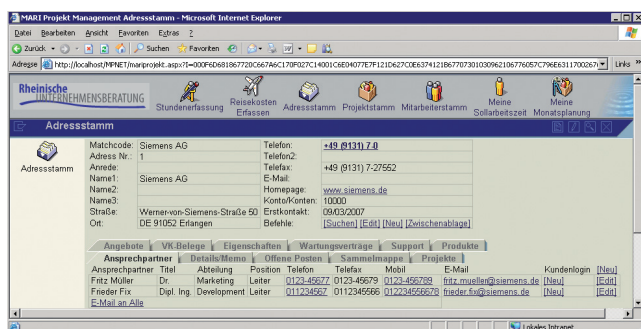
MARI Projekt Management Adressstamm - Microsoft Internet Explorer

Datei Bearbeiten Ansicht Favoriten Extras ?

Zurück Suchen Favoriten

Adresse http://localhost/MPNET/mariprojekt.aspx?I=000F6D681867720C667A6C170F027C14001C6E04077E7F121D627C0E6374121B677073010309621067760570C796E6311700267( Links »

Rheinische UNTERNEHMENSBERATUNG

Stundenerfassung | Reisekosten Erfassen | Adressstamm | Projektstamm | Mitarbeiterstamm | Meine Sollarbeitszeit | Meine Monatsplanung

Adressstamm

Adressstamm

| Matchcode: | Siemens AG | Telefon: | +49 (9131) 7 0 |
|---|---|---|---|
| Adress Nr.: | 1 | Telefon2: | |
| Anrede: | | Telefax: | +49 (9131) 7-22552 |
| Name1: | Siemens AG | E-Mail: | |
| Name2: | | Homepage: | www.siemens.de |
| Name3: | | Konto/Konten: | 10000 |
| Straße: | Werner-von-Siemens-Straße 50 | Erstkontakt: | 09/03/2007 |
| Ort: | DE 91052 Erlangen | Befehle: | [Suchen] [Edit] [Neu] [Zwischenablage] |

Angebote | VK-Belege | Eigenschaften | Wartungsverträge | Support | Produkte
Ansprechpartner | Details/Memo | Offene Posten | Sammelmappe | Projekte

| Ansprechpartner | Titel | Abteilung | Position | Telefon | Telefax | Mobil | E-Mail | Kundenlogin | [Neu] |
|---|---|---|---|---|---|---|---|---|---|
| Fritz Müller | Dr. | Marketing | Leiter | 0123-45677 | 0123-45679 | 0123-456789 | fritz.mueller@siemens.de | [Neu] | [Edit] |
| Frieder Fix | Dipl. Ing. | Development | Leiter | 011234567 | 0112345566 | 012345556678 | frieder.fix@siemens.de | [Neu] | [Edit] |

E-Mail an Alle

Lokales Intranet